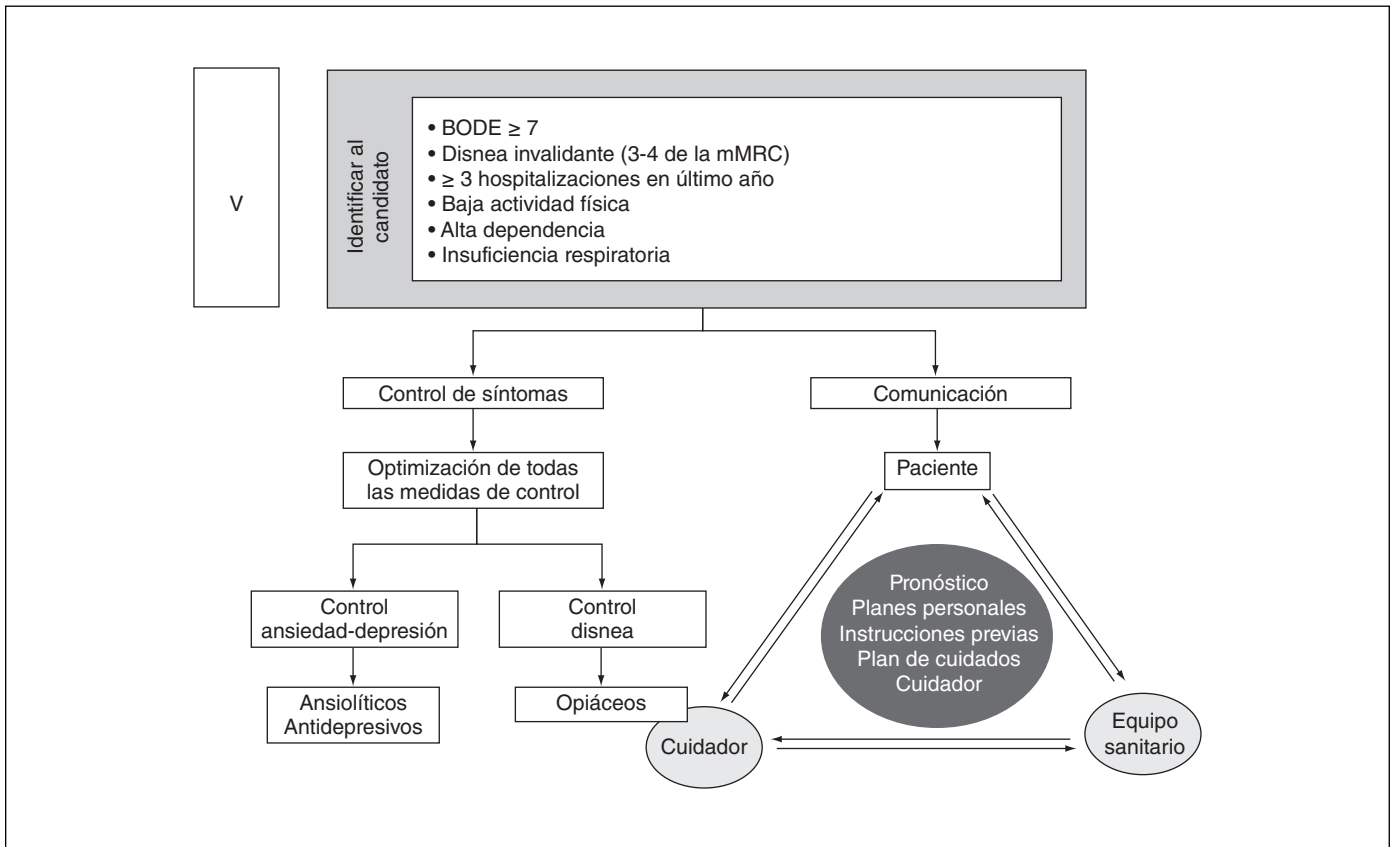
V

Identificar al candidato

• BODE $\geq$ 7
• Disnea invalidante (3-4 de la mMRC)
• $\geq$ 3 hospitalizaciones en último año
• Baja actividad física
• Alta dependencia
• Insuficiencia respiratoria

Control de síntomas

Optimización de todas las medidas de control

Control ansiedad-depresión

Ansiolíticos Antidepresivos

Control disnea

Opiáceos

Comunicación

Paciente

Pronóstico
Planes personales
Instrucciones previas
Plan de cuidados
Cuidador

Cuidador

Equipo sanitario